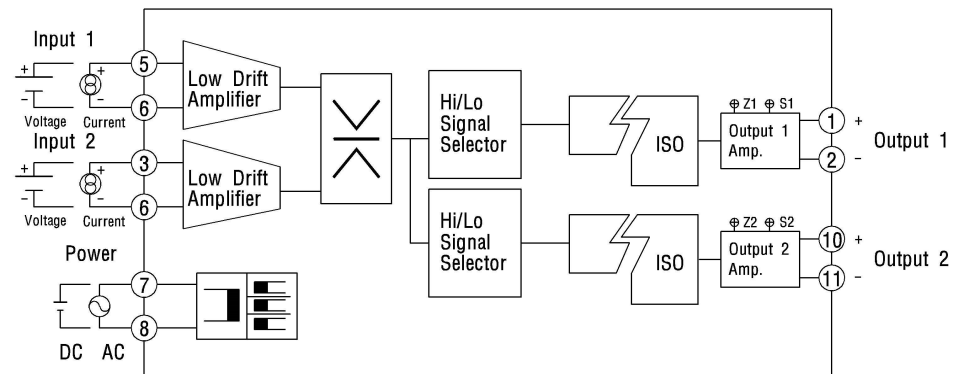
Input 1
+
−
+
−
Voltage Current
5
6
Low Drift Amplifier
Input 2
+
−
+
−
Voltage Current
3
6
Low Drift Amplifier
Power
7
8
DC AC
Hi/Lo Signal Selector
Hi/Lo Signal Selector
ISO
ISO
Z1 S1
Output 1 Amp.
Z2 S2
Output 2 Amp.
1 +
2 −
Output 1
10 +
11 −
Output 2